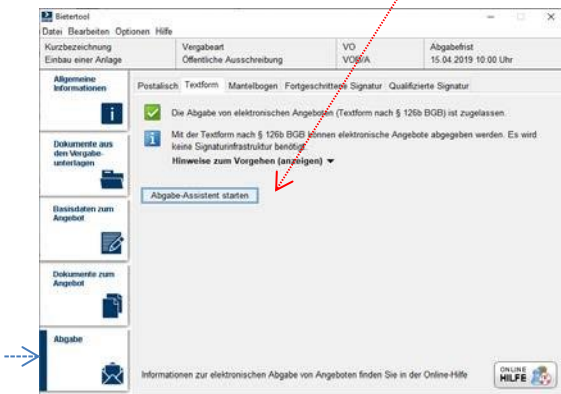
Bietertool

Datei Bearbeiten Optionen Hilfe

| Kurzbezeichnung | Vergabeart | VO | Abgabefrist |
|---|---|---|---|
| Einbau einer Anlage | Öffentliche Ausschreibung | VOB/A | 15.04.2019 10:00 Uhr |

Allgemeine Informationen

Dokumente aus den Vergabeunterlagen

Basisdaten zum Angebot

Dokumente zum Angebot

Abgabe

Postalisch Textform Mantelbogen Fortgeschrittene Signatur Qualifizierte Signatur

Die Abgabe von elektronischen Angeboten (Textform nach § 126b BGB) ist zugelassen.

Mit der Textform nach § 126b BGB können elektronische Angebote abgegeben werden. Es wird keine Signaturinfrastruktur benötigt.

Hinweise zum Vorgehen (anzeigen)

Abgabe-Assistent starten

Informationen zur elektronischen Abgabe von Angeboten finden Sie in der Online-Hilfe

ONLINE HILFE